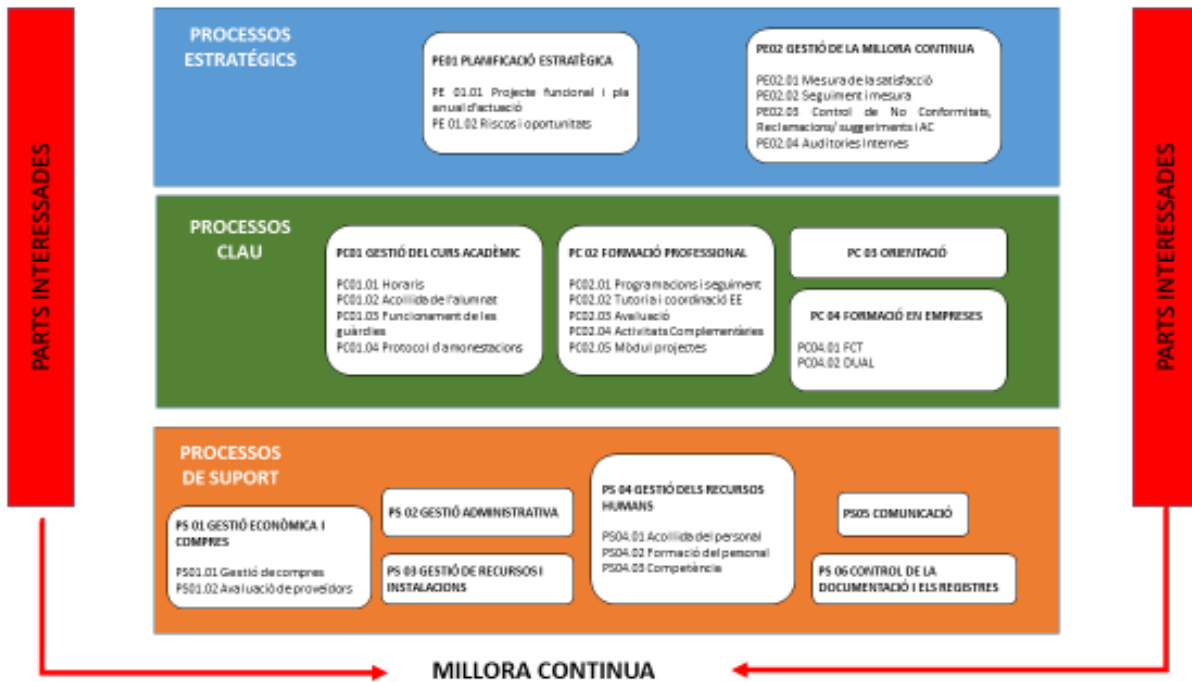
PARTS INTERESSADES

PROCESSOS ESTRATÈGICS

PE01 PLANIFICACIÓ ESTRATÈGICA

PE 01.01 Projecte funcional i pla anual d'actuació
PE 01.02 Riscos i oportunitats

PE02 GESTIÓ DE LA MILLORA CONTINUA

PE02.01 Mesura de la satisfacció
PE02.02 Seguiment i mesura
PE02.03 Control de No Conformitats, Reclamacions/ suggeriments i AC
PE02.04 Auditories internes

PROCESSOS CLAU

PC01 GESTIÓ DEL CURS ACADÈMIC

PC01.01 Horaris
PC01.02 Acollida de l'alumnat
PC01.03 Funcionament de les guàrdies
PC01.04 Protocol d'amonestacions

PC 02 FORMACIÓ PROFESSIONAL

PC02.01 Programacions i seguiment
PC02.02 Tutoria i coordinació EE
PC02.03 Avaluació
PC02.04 Activitats Complementàries
PC02.05 Mòdul projectes

PC 03 ORIENTACIÓ

PC 04 FORMACIÓ EN EMPRESES

PC04.01 FCT
PC04.02 DUAL

PROCESSOS DE SUPORT

PS 01 GESTIÓ ECONÒMICA I COMPRES

PS01.01 Gestió de compres
PS01.02 Avaluació de proveïdors

PS 02 GESTIÓ ADMINISTRATIVA

PS 03 GESTIÓ DE RECURSOS I INSTALACIONS

PS 04 GESTIÓ DELS RECURSOS HUMANS

PS04.01 Acollida del personal
PS04.02 Formació del personal
PS04.03 Competència

PS05 COMUNICACIÓ

PS 06 CONTROL DE LA DOCUMENTACIÓ I ELS REGISTRES

PARTS INTERESSADES

MILLORA CONTINUA